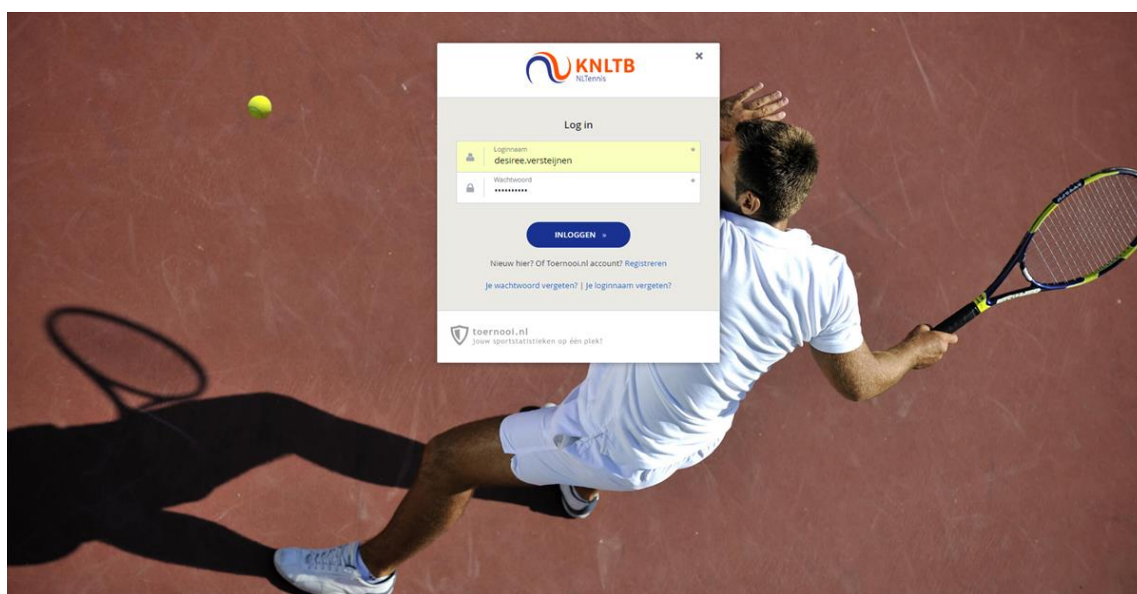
KNLTB
NLTennis

×

Log in

Loginnaam
desiree.versteijnen

Wachtwoord
••••••••••

INLOGGEN »

Nieuw hier? Of Toernooi.nl account? Registreren

Je wachtwoord vergeten? | Je loginnaam vergeten?

toernooi.nl
Jouw sportstatistieken op één plek!